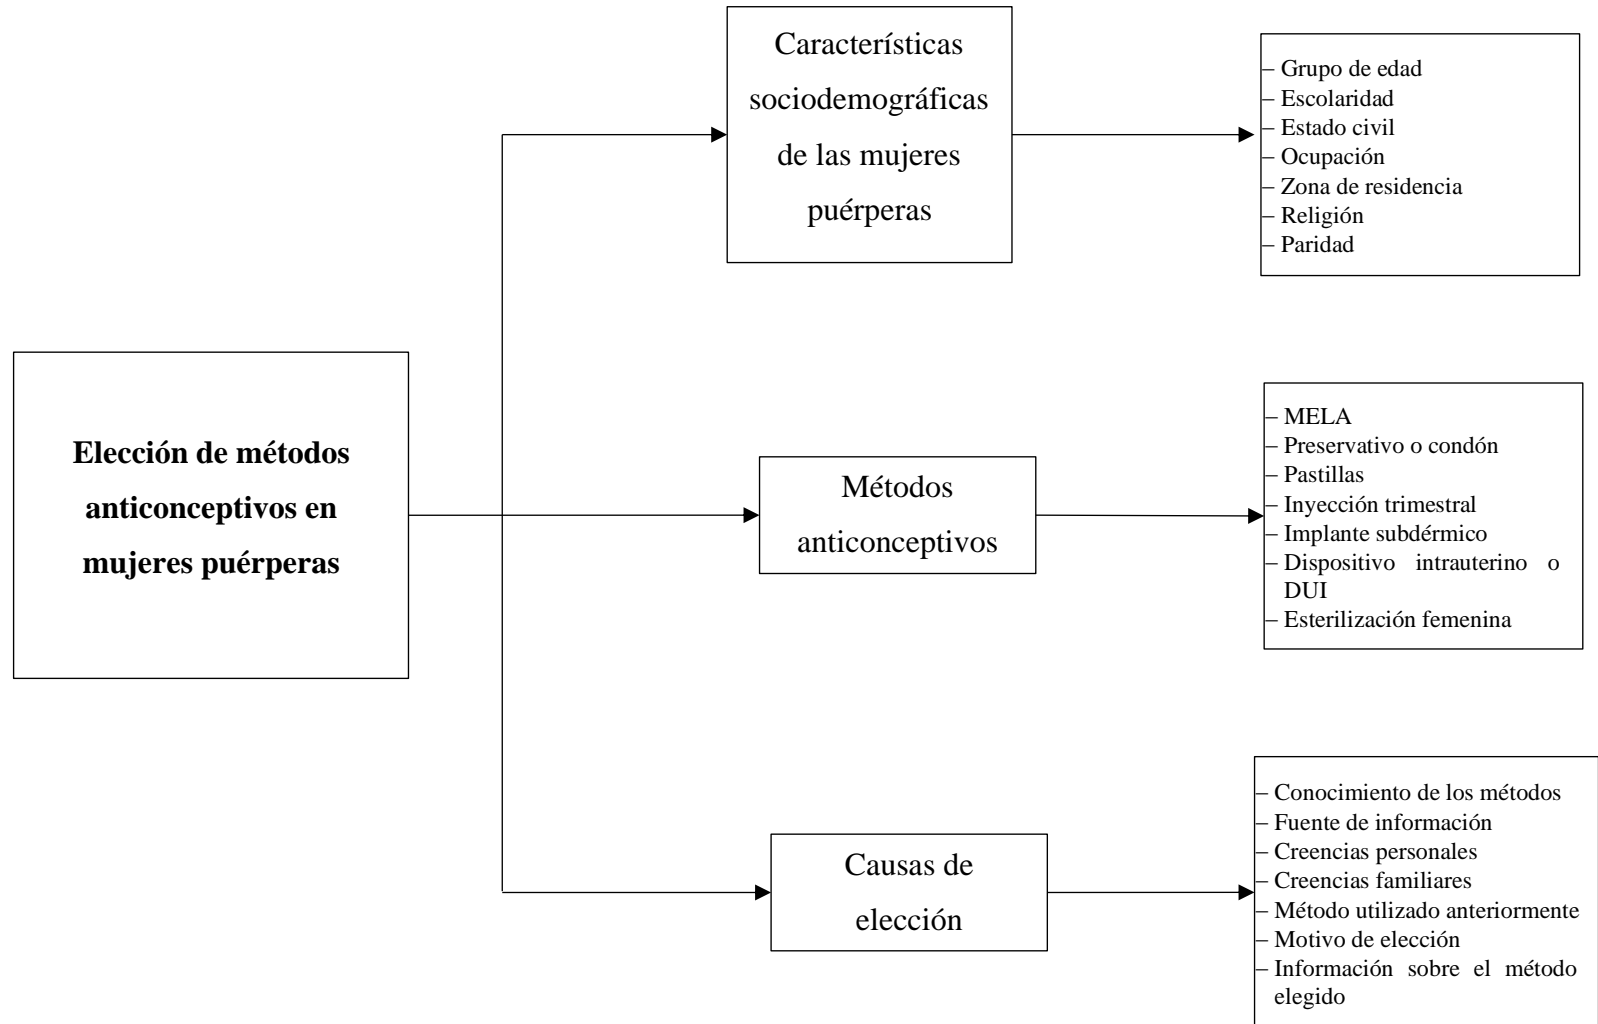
**Elección de métodos anticonceptivos en mujeres puérperas**

Características sociodemográficas de las mujeres puérperas

– Grupo de edad
– Escolaridad
– Estado civil
– Ocupación
– Zona de residencia
– Religión
– Paridad

Métodos anticonceptivos

– MELA
– Preservativo o condón
– Pastillas
– Inyección trimestral
– Implante subdérmico
– Dispositivo intrauterino o DUI
– Esterilización femenina

Causas de elección

– Conocimiento de los métodos
– Fuente de información
– Creencias personales
– Creencias familiares
– Método utilizado anteriormente
– Motivo de elección
– Información sobre el método elegido